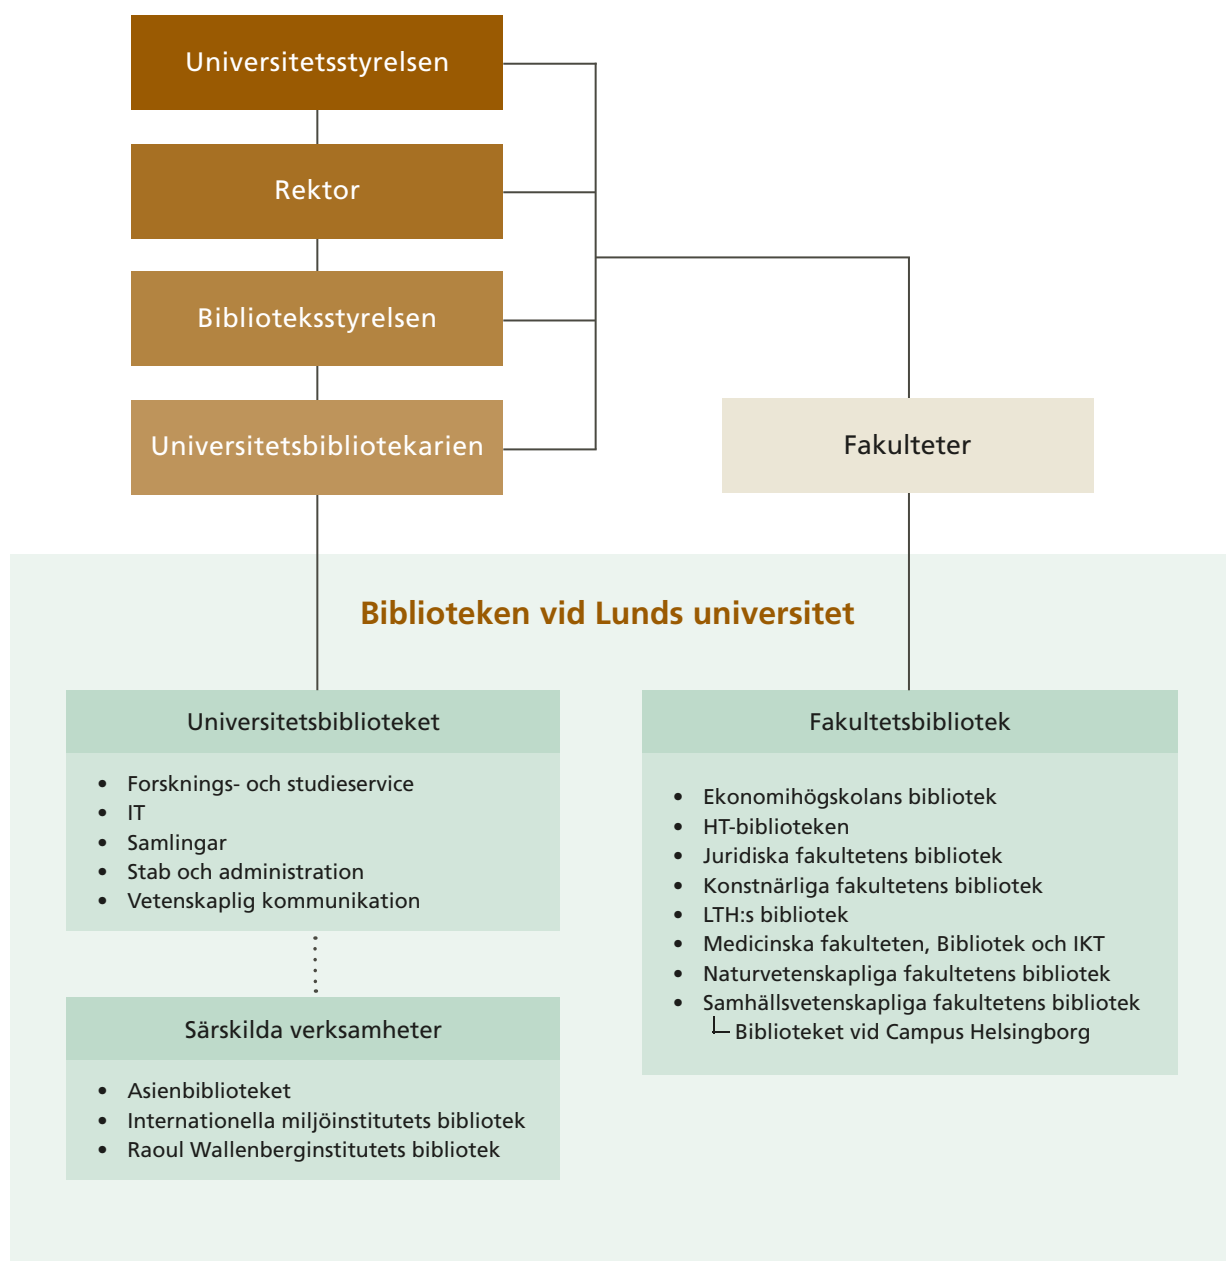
Universitetsstyrelsen

Rektor

Biblioteksstyrelsen

Universitetsbibliotekarien

Fakulteter

Biblioteken vid Lunds universitet

Universitetsbiblioteket

- Forsknings- och studieservice
- IT
- Samlingar
- Stab och administration
- Vetenskaplig kommunikation

Särskilda verksamheter

- Asienbiblioteket
- Internationella miljöinstitutets bibliotek
- Raoul Wallenberginstitutets bibliotek

Fakultetsbibliotek

- Ekonomihögskolans bibliotek
- HT-biblioteken
- Juridiska fakultetens bibliotek
- Konstnärliga fakultetens bibliotek
- LTH:s bibliotek
- Medicinska fakulteten, Bibliotek och IKT
- Naturvetenskapliga fakultetens bibliotek
- Samhällsvetenskapliga fakultetens bibliotek
Biblioteket vid Campus Helsingborg